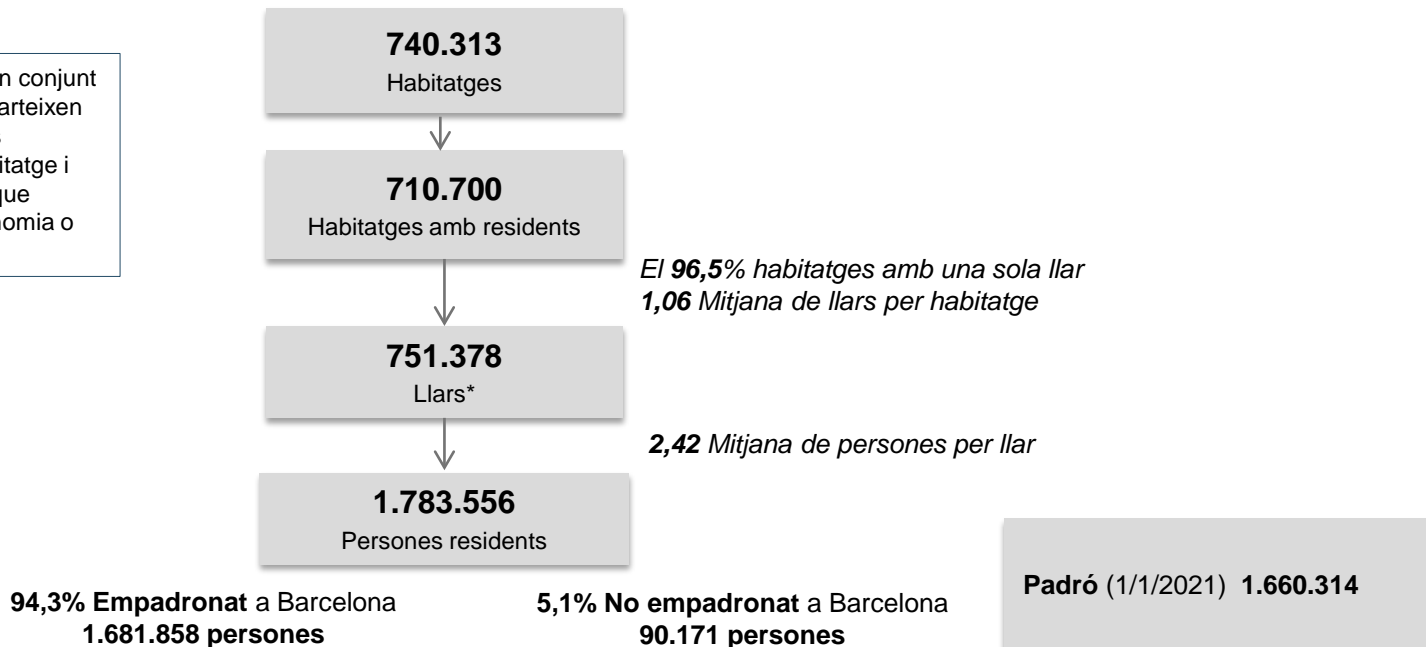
n conjunt
arteixen
.
itatge i
que
nomia o

740.313
Habitatges

710.700
Habitatges amb residents

*El **96,5**% habitatges amb una sola llar*
***1,06** Mitjana de llars per habitatge*

751.378
Llars*

***2,42** Mitjana de persones per llar*

1.783.556
Persones residents

**94,3% Empadronat** a Barcelona
**1.681.858 persones**

**5,1% No empadronat** a Barcelona
**90.171 persones**

**Padró** (1/1/2021) **1.660.314**